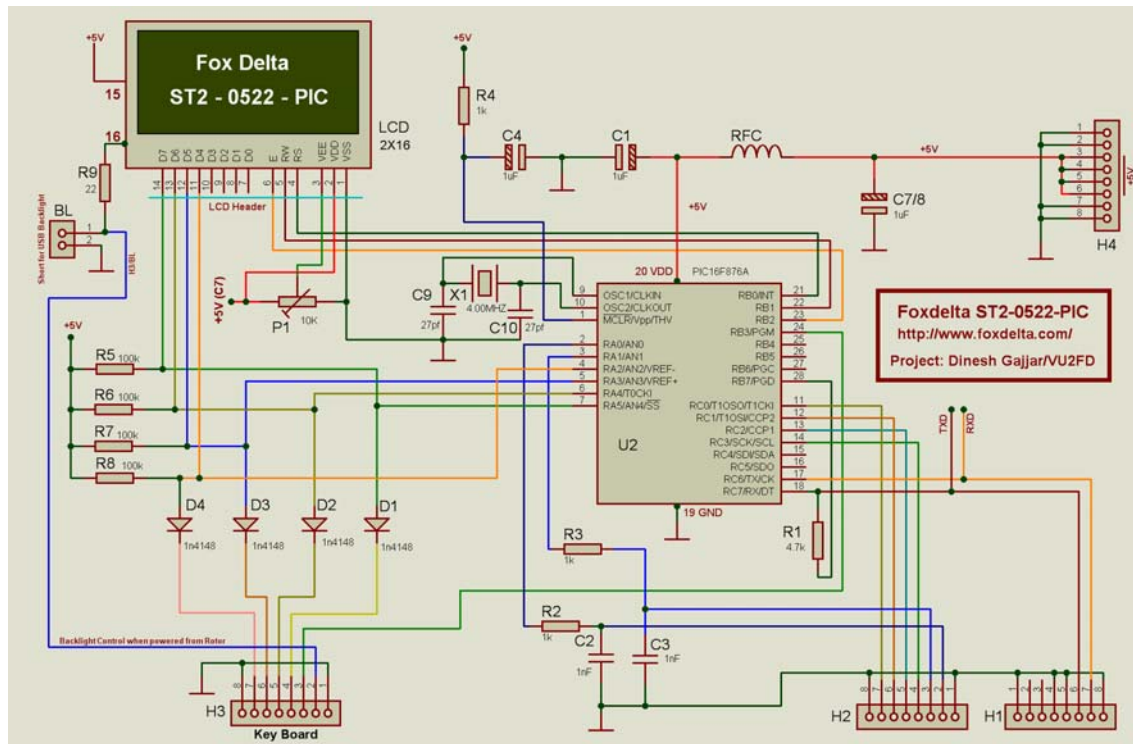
+5V
15
Fox Delta
ST2 - 0522 - PIC
16
LCD
2X16
D7 D6 D5 D4 D3 D2 D1 D0 E RW RS VEE VDD VSS
14 13 12 11 10 9 8 7 6 5 4 3 2 1
R9
22
LCD Header
BL
1
2
Short for USB Backlight
H3/BL
+5V (C7)
P1
10K
+5V
R4
1k
C4
1uF
C1
1uF
RFC
+5V
C7/8
1uF
1 2 3 4 5 6 7 8
H4
+5V
+5V
20 VDD
PIC16F876A
C9
27pf
X1
4.00MHZ
C10
27pf
9 OSC1/CLKIN
10 OSC2/CLKOUT
1 MCLR/Vpp/THV
2 RA0/AN0
3 RA1/AN1
4 RA2/AN2/VREF-
5 RA3/AN3/VREF+
6 RA4/T0CKI
7 RA5/AN4/$\overline{SS}$
RB0/INT 21
RB1 22
RB2 23
RB3/PGM 24
RB4 25
RB5 26
RB6/PGC 27
RB7/PGD 28
RC0/T1OSO/T1CKI 11
RC1/T1OSI/CCP2 12
RC2/CCP1 13
RC3/SCK/SCL 14
RC4/SDI/SDA 15
RC5/SDO 16
RC6/TX/CK 17
RC7/RX/DT 18
U2
19 GND
Foxdelta ST2-0522-PIC
http://www.foxdelta.com/
Project: Dinesh Gajjar/VU2FD
TXD
RXD
+5V
R5 100k
R6 100k
R7 100k
R8 100k
D4
1n4148
D3
1n4148
D2
1n4148
D1
1n4148
R3
1k
R1
4.7k
R2
1k
C2
1nF
C3
1nF
Backlight Control when powered from Rotor
8 7 6 5 4 3 2 1
H3
Key Board
8 7 6 5 4 3 2 1
H2
1 2 3 4 5 6 7 8
H1